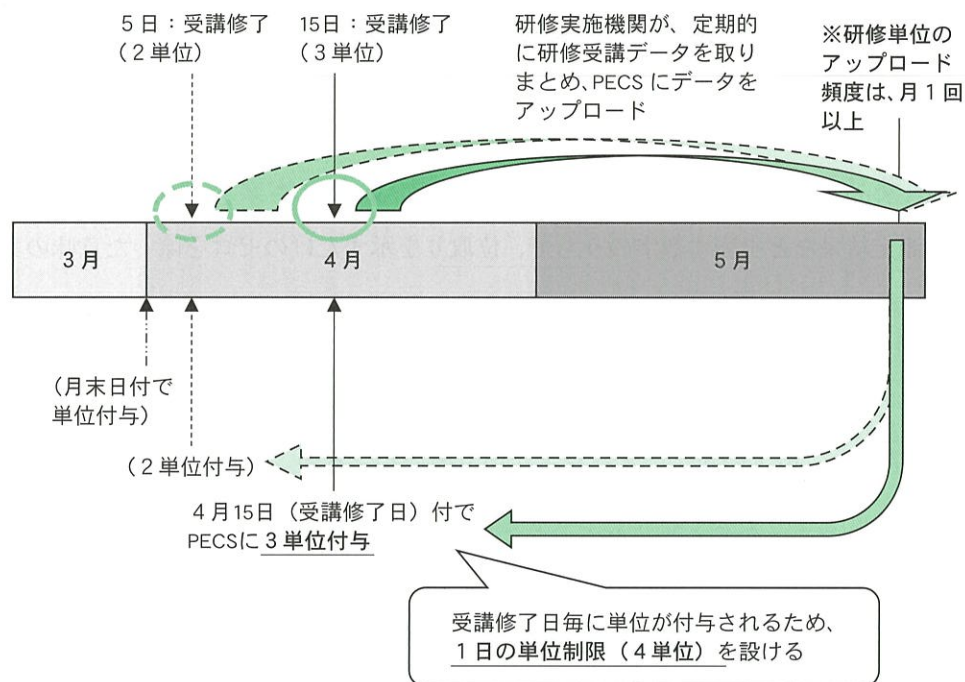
5日：受講修了
（2単位）

15日：受講修了
（3単位）

研修実施機関が、定期的に研修受講データを取りまとめ、PECS にデータをアップロード

※研修単位のアップロード頻度は、月1回以上

3月

4月

5月

（月末日付で単位付与）

（2単位付与）

4月15日（受講修了日）付で PECSに 3単位付与

受講修了日毎に単位が付与されるため、1日の単位制限（4単位）を設ける